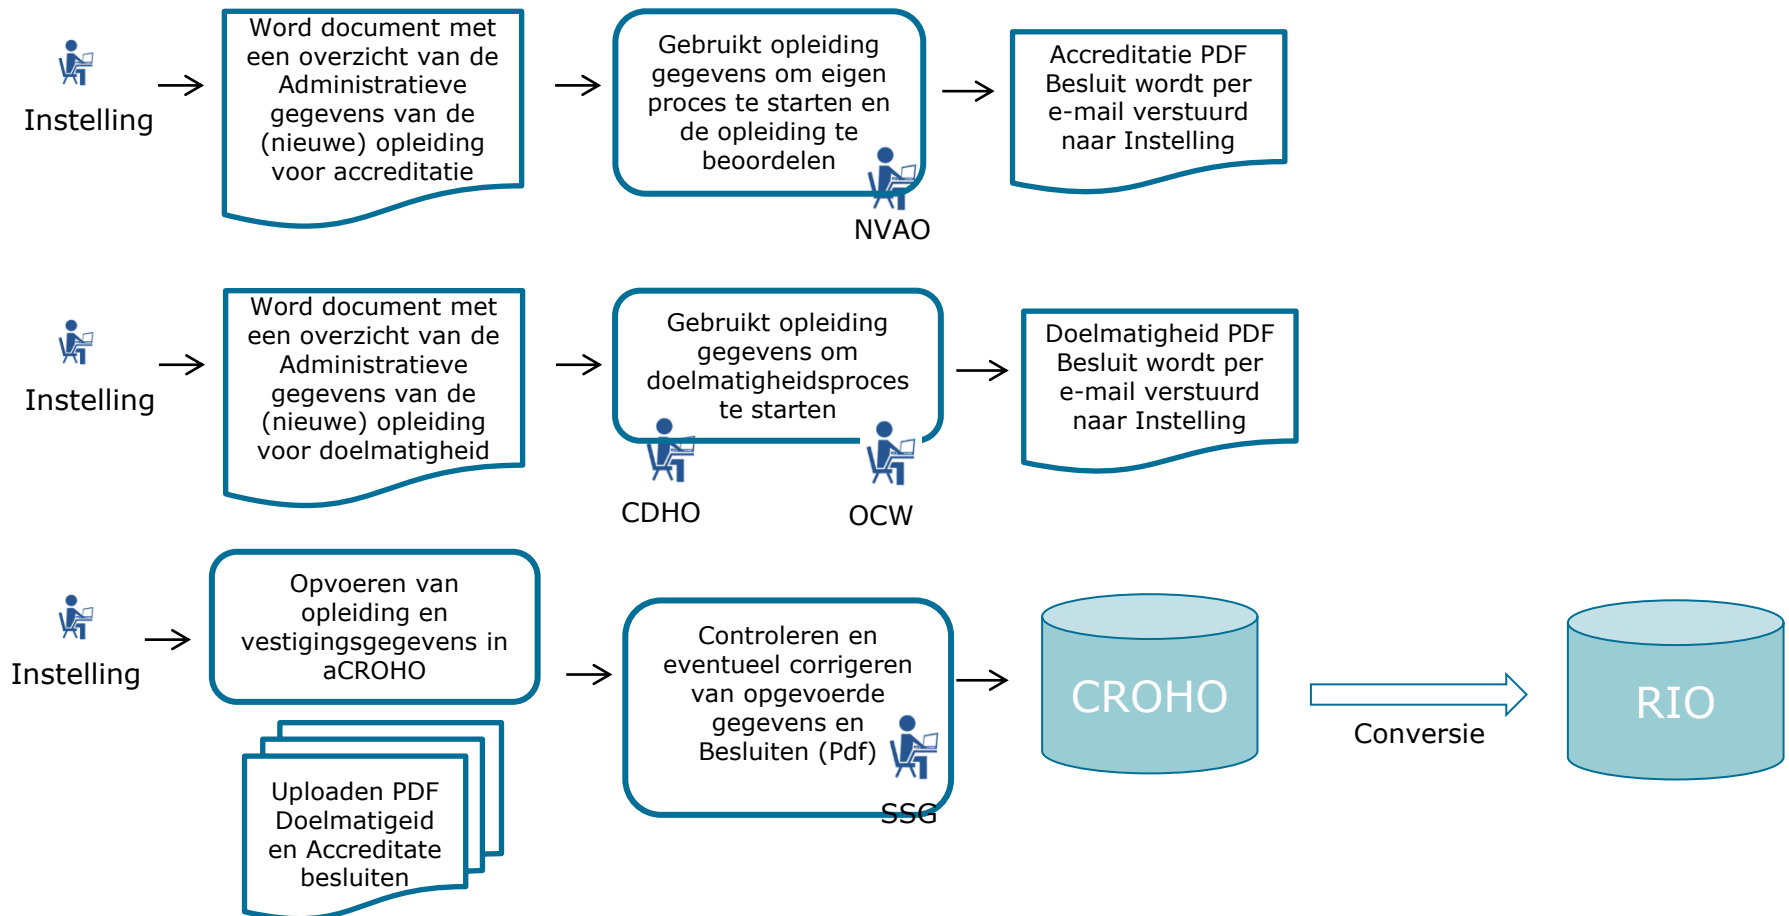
Instelling

Word document met een overzicht van de Administratieve gegevens van de (nieuwe) opleiding voor accreditatie

Gebruikt opleiding gegevens om eigen proces te starten en de opleiding te beoordelen

NVAO

Accreditatie PDF Besluit wordt per e-mail verstuurd naar Instelling

Instelling

Word document met een overzicht van de Administratieve gegevens van de (nieuwe) opleiding voor doelmatigheid

Gebruikt opleiding gegevens om doelmatigheidsproces te starten

CDHO

OCW

Doelmatigheid PDF Besluit wordt per e-mail verstuurd naar Instelling

Instelling

Opvoeren van opleiding en vestigingsgegevens in aCROHO

Uploaden PDF Doelmatigeid en Accreditate besluiten

Controleren en eventueel corrigeren van opgevoerde gegevens en Besluiten (Pdf)

SSG

CROHO

Conversie

RIO